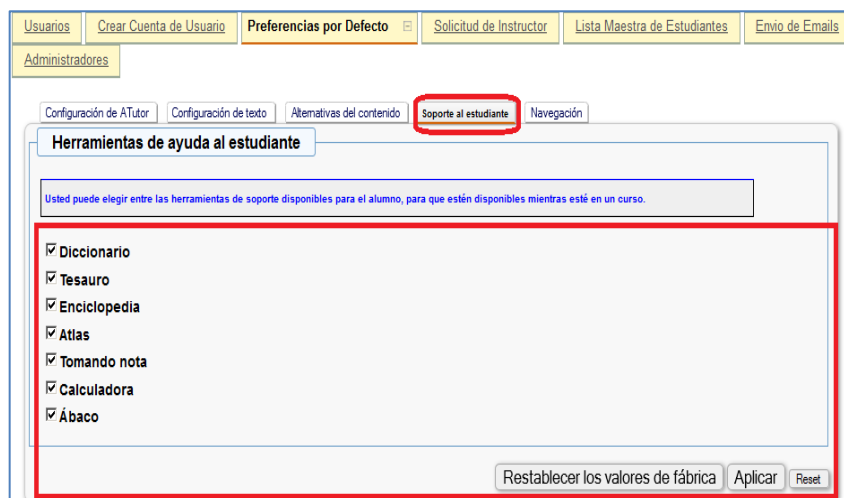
Usuarios | Crear Cuenta de Usuario | Preferencias por Defecto | Solicitud de Instructor | Lista Maestra de Estudiantes | Envio de Emails
Administradores

Configuración de ATutor | Configuración de texto | Alternativas del contenido | Soporte al estudiante | Navegación

Herramientas de ayuda al estudiante

Usted puede elegir entre las herramientas de soporte disponibles para el alumno, para que estén disponibles mientras esté en un curso.

☑ Diccionario
☑ Tesauro
☑ Enciclopedia
☑ Atlas
☑ Tomando nota
☑ Calculadora
☑ Ábaco

Restablecer los valores de fábrica | Aplicar | Reset